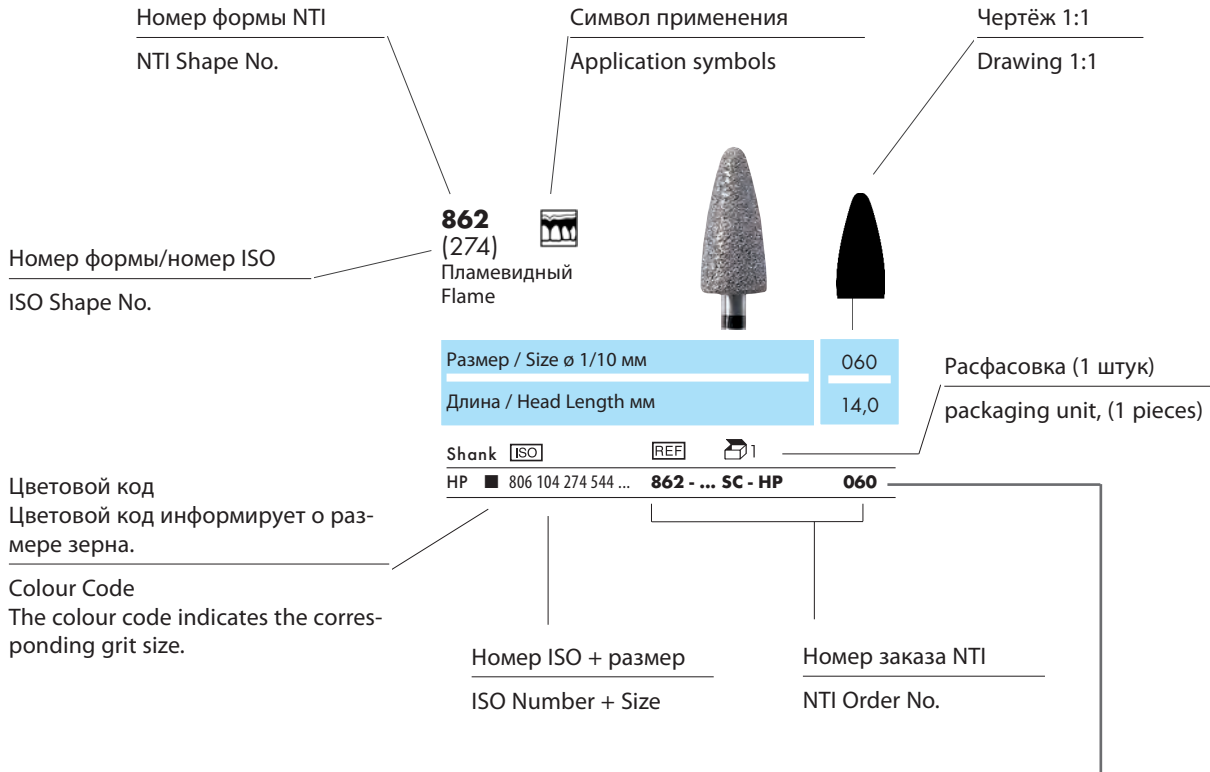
Номер формы NTI

NTI Shape No.

Символ применения

Application symbols

Чертёж 1:1

Drawing 1:1

**862**
(274)
Пламевидный
Flame

Номер формы/номер ISO

ISO Shape No.

| Размер / Size ø 1/10 мм | 060 |
|---|---|
| Длина / Head Length мм | 14,0 |

Расфасовка (1 штук)

packaging unit, (1 pieces)

Shank ISO REF 1

HP ■ 806 104 274 544 ... **862 - ... SC - HP** **060**

Цветовой код
Цветовой код информирует о размере зерна.

Colour Code
The colour code indicates the corresponding grit size.

Номер ISO + размер

ISO Number + Size

Номер заказа NTI

NTI Order No.